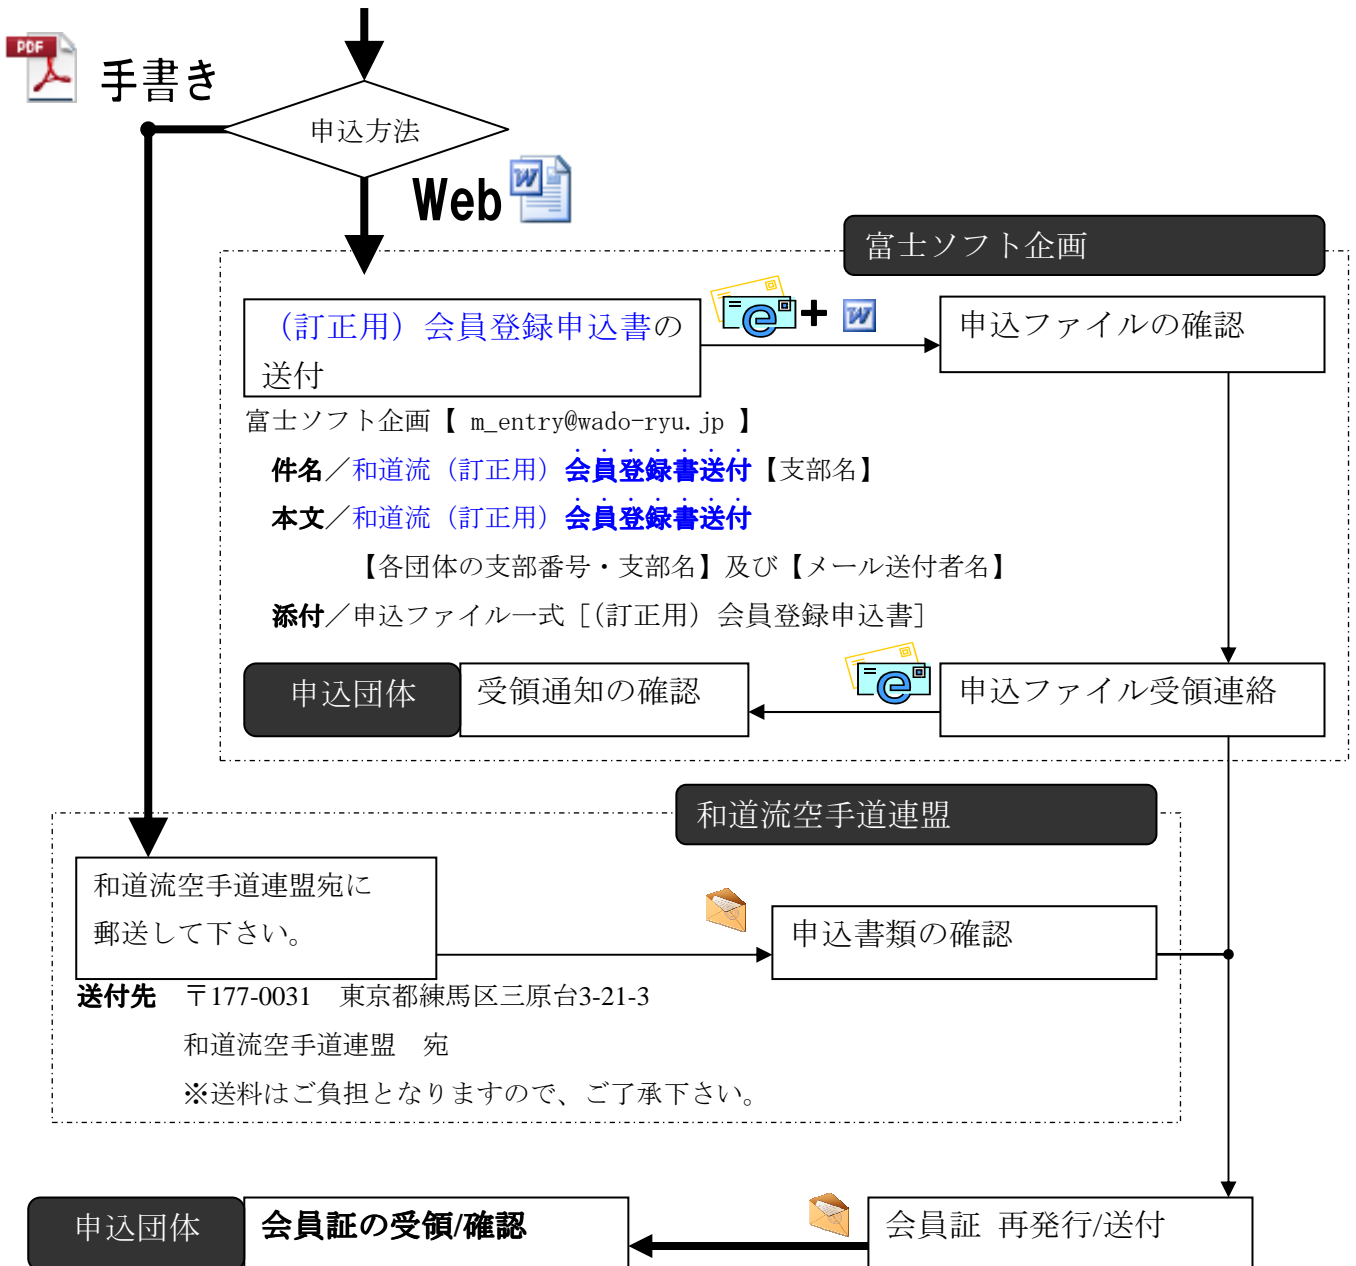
PDF 手書き

申込方法

Web

富士ソフト企画

（訂正用）会員登録申込書の送付

申込ファイルの確認

富士ソフト企画【 m_entry@wado-ryu.jp 】

件名／和道流（訂正用）会員登録書送付【支部名】

本文／和道流（訂正用）会員登録書送付

【各団体の支部番号・支部名】及び【メール送付者名】

添付／申込ファイル一式［(訂正用）会員登録申込書］

申込団体

受領通知の確認

申込ファイル受領連絡

和道流空手道連盟

和道流空手道連盟宛に郵送して下さい。

申込書類の確認

送付先 〒177-0031 東京都練馬区三原台3-21-3

和道流空手道連盟 宛

※送料はご負担となりますので、ご了承下さい。

申込団体

会員証の受領/確認

会員証 再発行/送付